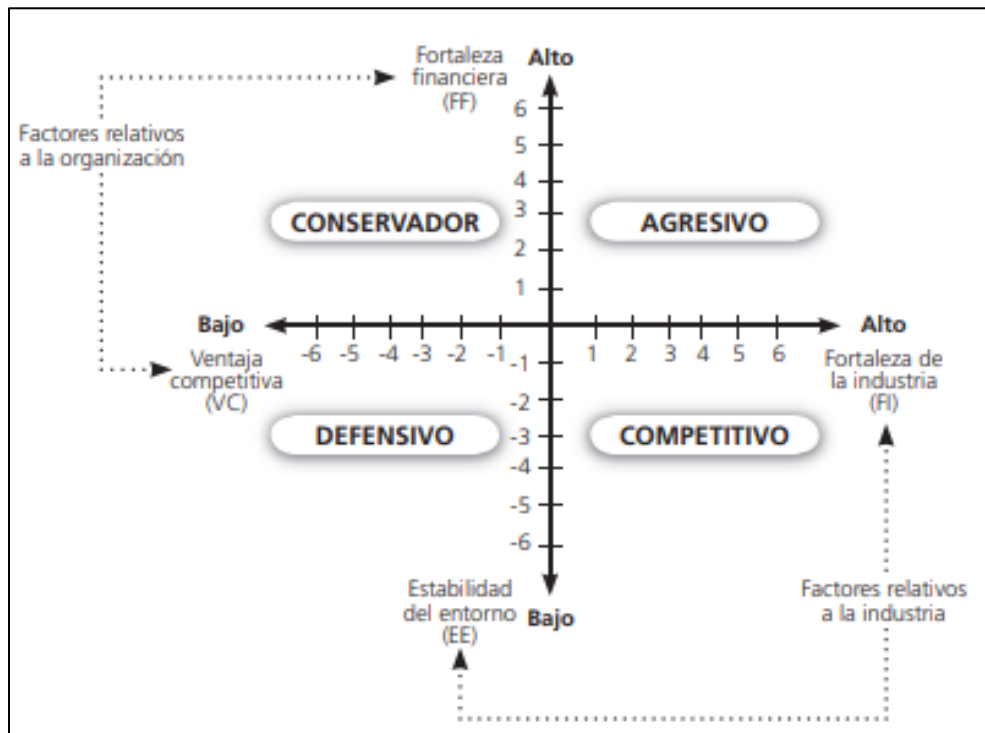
Fortaleza financiera (FF)

Alto

Factores relativos a la organización

6
5
4
3
2
1

CONSERVADOR

AGRESIVO

Bajo

Alto

-6 -5 -4 -3 -2 -1

1 2 3 4 5 6

Ventaja competitiva (VC)

Fortaleza de la industria (FI)

-1
-2
-3
-4
-5
-6

DEFENSIVO

COMPETITIVO

Estabilidad del entorno (EE)

Bajo

Factores relativos a la industria